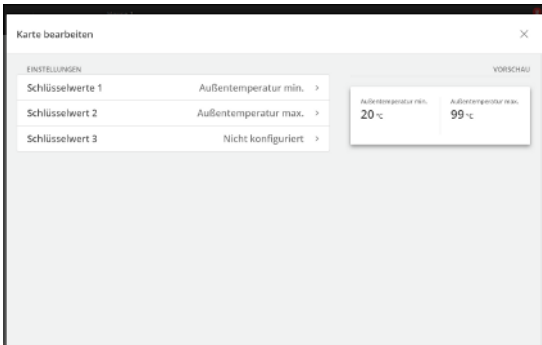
Karte bearbeiten

×

EINSTELLUNGEN

Schlüsselwerte 1 Außentemperatur min. >

Schlüsselwert 2 Außentemperatur max. >

Schlüsselwert 3 Nicht konfiguriert >

VORSCHAU

Außentemperatur min.
20 °C

Außentemperatur max.
99 °C